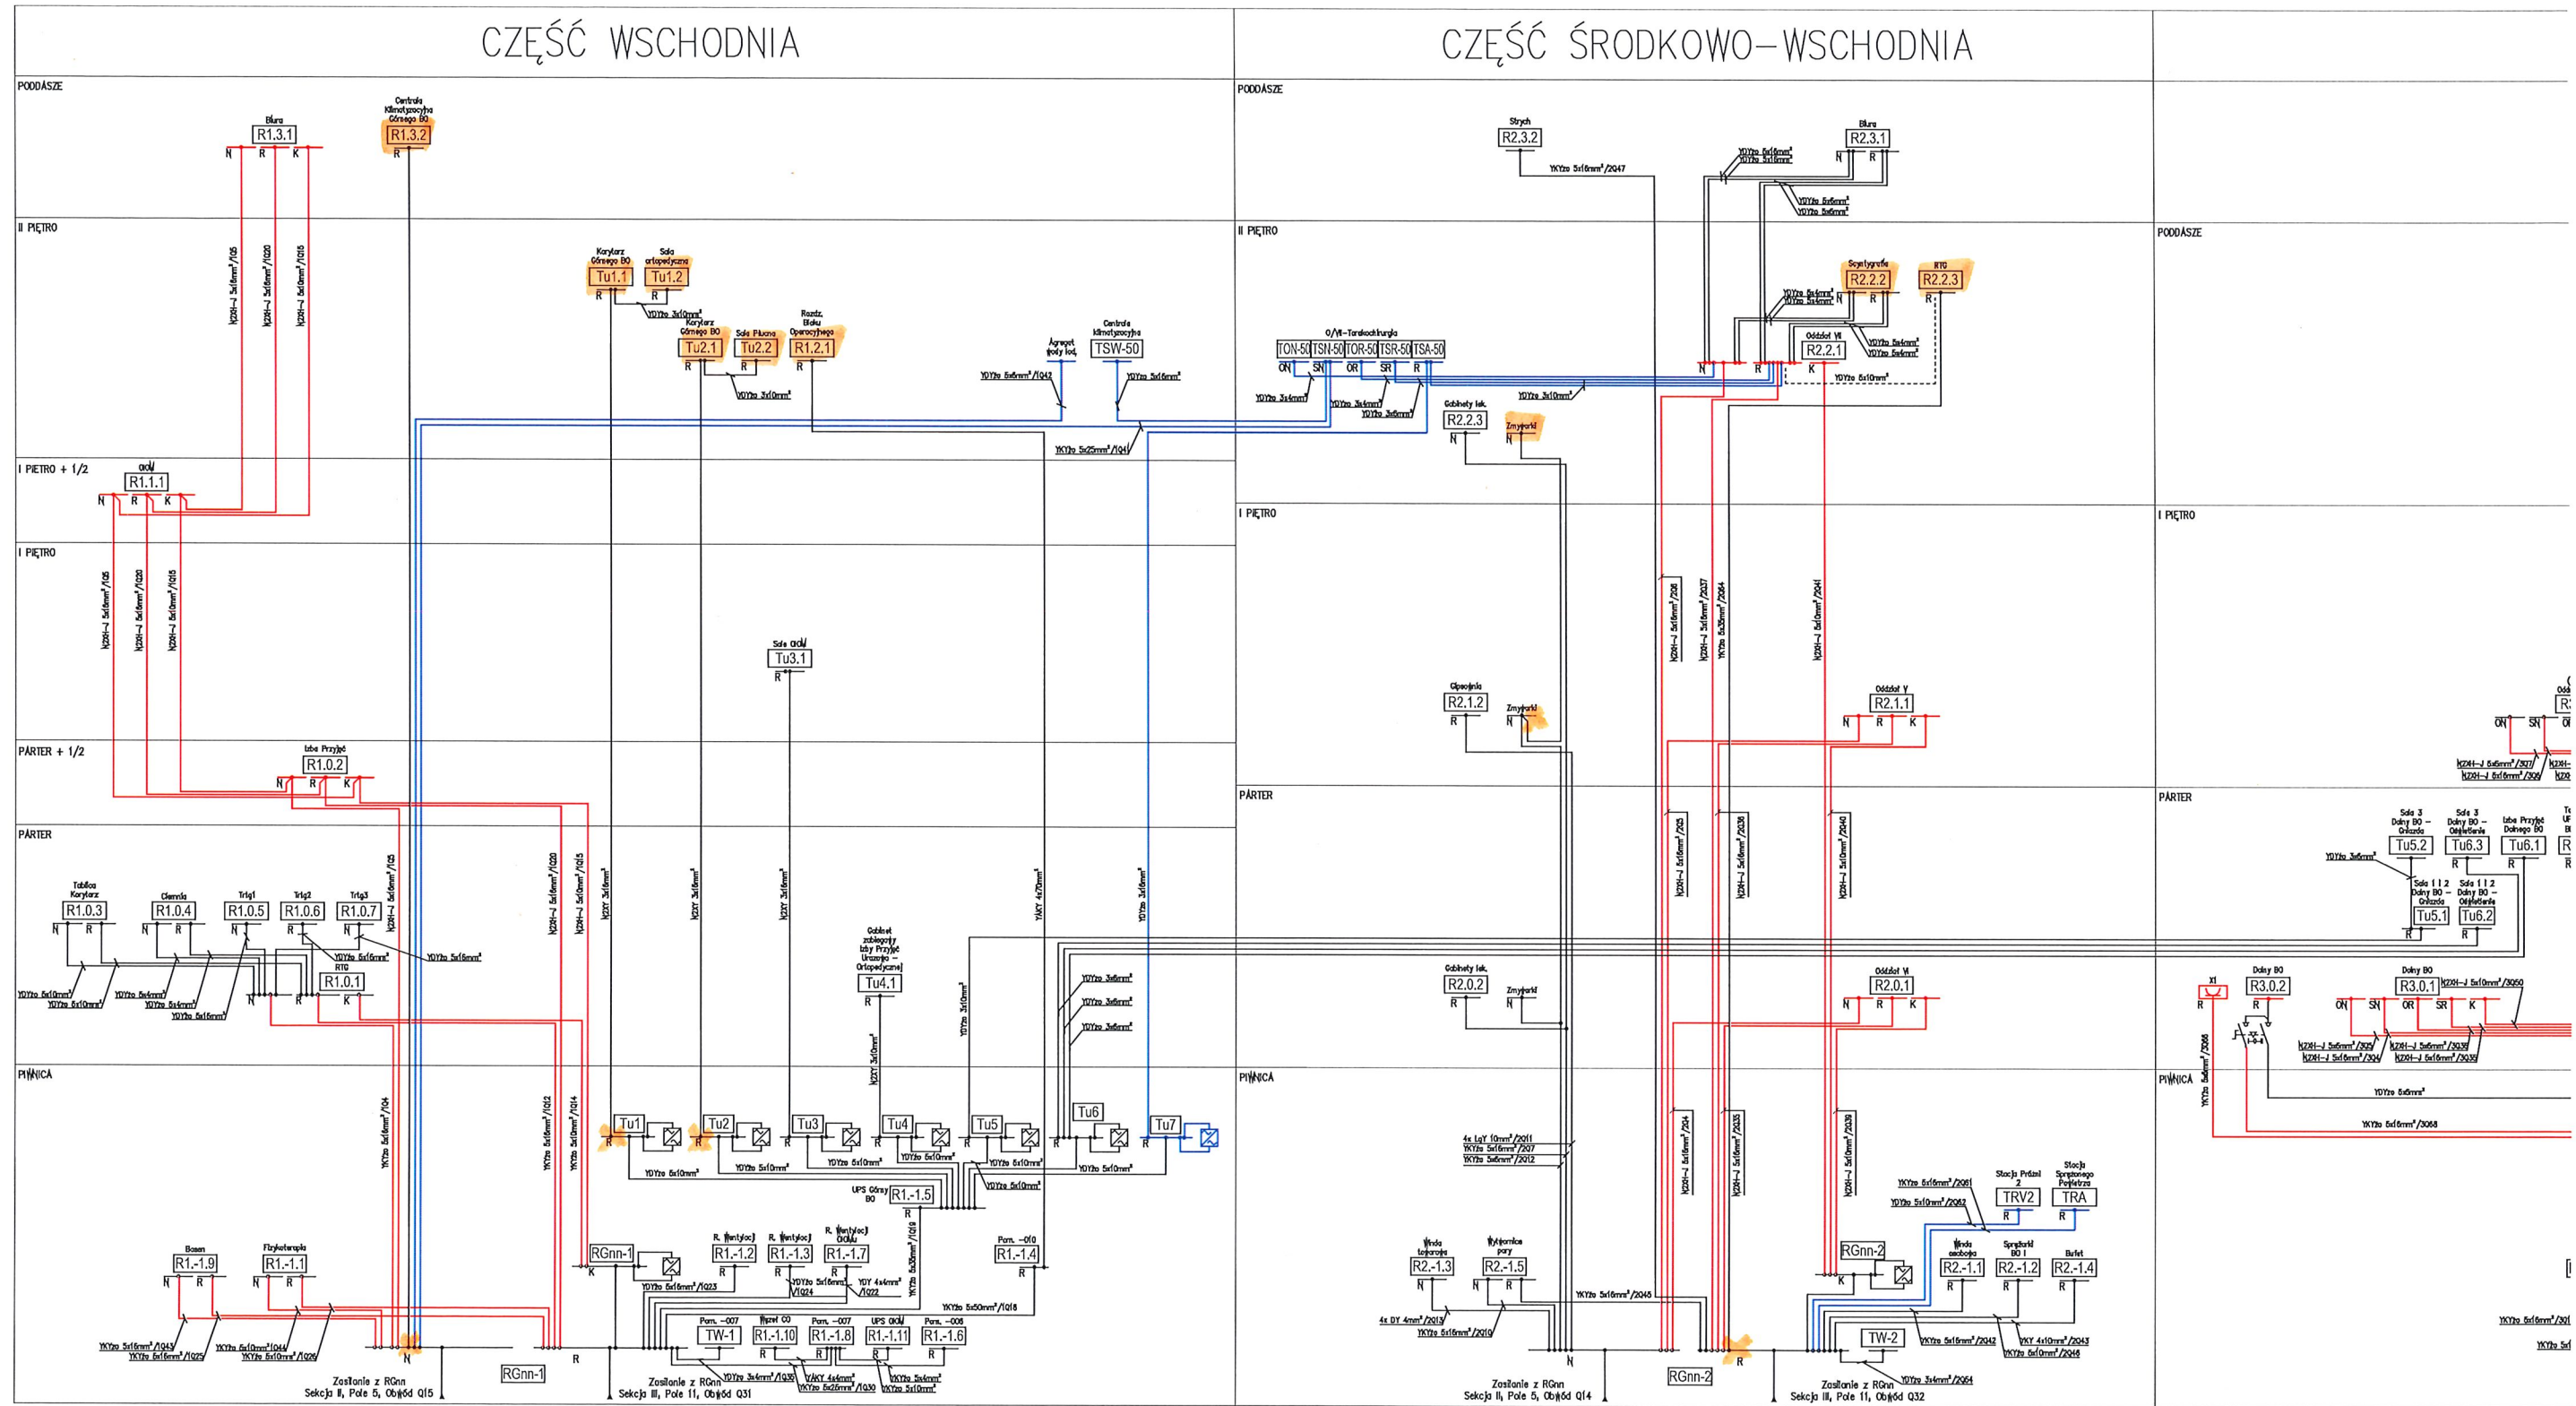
CZĘŚĆ WSCHODNIA

CZĘŚĆ ŚRODKOWO-WSCHODNIA

PODDASZE

Biura
R1.3.1
N R K

Centrala Klimatyzacyjna Górnego BO
R1.3.2
R

II PIĘTRO

NZXH-J 5x16mm²/1Q5
NZXH-J 5x16mm²/1Q20
NZXH-J 5x10mm²/1Q15

Korytarz Górnego BO
Tu1.1
R
Sala ortopedyczna
Tu1.2
R
YDYżo 3x10mm²

Korytarz Górnego BO
Tu2.1
R
Sala Pływna
Tu2.2
R
Rozdz. Bloku Operacyjnego
R1.2.1
R
YDYżo 3x10mm²

Agregat wody lod.
YDYżo 5x6mm²/1Q42

Centrala klimatyzacyjna
TSW-50
YDYżo 5x16mm²

YKYżo 5x25mm²/1Q41

I PIĘTRO + 1/2
OIOM
R1.1.1
N R K

I PIĘTRO

NZXH-J 5x16mm²/1Q5
NZXH-J 5x16mm²/1Q20
NZXH-J 5x10mm²/1Q15

Sala OIOM
Tu3.1
R

PARTER + 1/2
Izba Przyjęć
R1.0.2
N R K

PARTER

Tablica Korytarz
R1.0.3
N R
Ciemnia
R1.0.4
N R
Trig1
R1.0.5
N
Trig2
R1.0.6
R
Trig3
R1.0.7
N
RTG
R1.0.1
N R K
YDYżo 5x16mm²
YDYżo 5x16mm²
YDYżo 5x10mm²
YDYżo 5x10mm²
YDYżo 5x4mm²
YDYżo 5x4mm²
YDYżo 5x16mm²

NZXH-J 5x16mm²/1Q5
NZXH-J 5x16mm²/1Q20
NZXH-J 5x10mm²/1Q15
N2XY 3x16mm²
N2XY 3x16mm²
N2XY 3x16mm²
YAKY 4x70mm²
YDYżo 3x16mm²

Gabinet zabiegowy Izby Przyjęć Urazowo-Ortopedycznej
Tu4.1
R
N2XY 3x10mm²
YDYżo 3x10mm²
YDYżo 3x6mm²
YDYżo 3x6mm²
YDYżo 3x6mm²

PIWNICA

YKYżo 5x16mm²/1Q4
YKYżo 5x16mm²/1Q12
YKYżo 5x10mm²/1Q14

Tu1
Tu2
Tu3
Tu4
Tu5
Tu6
Tu7
YDYżo 5x10mm²
YDYżo 5x10mm²
YDYżo 5x10mm²
YDYżo 5x10mm²
YDYżo 5x10mm²
YDYżo 5x10mm²
YDYżo 5x10mm²

UPS Górny BO
R1.-1.5
R
YKYżo 5x35mm²/1Q19

Basen
R1.-1.9
N R
Fizykoterapia
R1.-1.1
N R
YKYżo 5x16mm²/1Q43
YKYżo 5x16mm²/1Q25
YKYżo 5x10mm²/1Q44
YKYżo 5x10mm²/1Q26

RGnn-1
K
YDYżo 5x16mm²/1Q23

R. Wentylacji
R1.-1.2
R. Wentylacji
R1.-1.3
R
R. Wentylacji OIOM
R1.-1.7
R
YDYżo 5x16mm²/1Q24
YDY 4x4mm²/1Q22

Pom. -010
R1.-1.4
R
YKYżo 5x50mm²/1Q18

Pom. -007
TW-1
Węzeł CO
R1.-1.10
R
Pom. -007
R1.-1.8
R
UPS OIOM
R1.-1.11
R
Pom. -006
R1.-1.6
R

YDYżo 3x4mm²/1Q30
YAKY 4x4mm²
YKYżo 5x25mm²/1Q30
YKYżo 5x4mm²
YKYżo 5x10mm²

N
R
RGnn-1
Zasilanie z RGnn
Sekcja II, Pole 5, Obwód Q15
Zasilanie z RGnn
Sekcja III, Pole 11, Obwód Q31

PODDASZE

Strych
R2.3.2
YKYżo 5x16mm²/2Q47

Biura
R2.3.1
N R
YDYżo 5x16mm²
YDYżo 5x16mm²
YDYżo 5x6mm²
YDYżo 5x6mm²

II PIĘTRO

Scyntygrafia
R2.2.2
N R
RTG
R2.2.3
R
YDYżo 5x4mm²
YDYżo 5x4mm²
YDYżo 5x4mm²
YDYżo 5x4mm²

O/VI-Torakochirurgia
TON-50 TSN-50 TOR-50 TSR-50 TSA-50
ON SN OR SR R
YDYżo 3x4mm²
YDYżo 3x4mm²
YDYżo 3x6mm²
YDYżo 3x10mm²

Oddział VI
R2.2.1
K
YDYżo 5x10mm²
N R

Gabinety lek.
R2.2.3
N
Zmywalki
N

I PIĘTRO

NZXH-J 5x16mm²/2Q6
NZXH-J 5x16mm²/2Q37
YKYżo 5x35mm²/2Q64
NZXH-J 5x10mm²/2Q41

Gipsownia
R2.1.2
R
Zmywalki
N

Oddział V
R2.1.1
N R K

PARTER

NZXH-J 5x16mm²/2Q5
NZXH-J 5x16mm²/2Q38
NZXH-J 5x10mm²/2Q40

Gabinety lek.
R2.0.2
R
Zmywalki
N

Oddział VI
R2.0.1
N R K

PIWNICA

4x LgY 10mm²/2Q11
YKYżo 5x16mm²/2Q7
YKYżo 3x6mm²/2Q12

NZXH-J 5x16mm²/2Q4
NZXH-J 5x16mm²/2Q35
NZXH-J 5x10mm²/2Q39

Winda towarowa
R2.-1.3
Wytwornica pary
R2.-1.5
N R
4x DY 4mm²/2Q13
YKYżo 5x16mm²/2Q10
YKYżo 5x16mm²/2Q45

RGnn-2
K

YKYżo 5x16mm²/2Q61
YDYżo 5x10mm²/2Q62
Stacja Próżni 2
TRV2
R
Stacja Sprężonego Powietrza
TRA
R
Winda osobowa
R2.-1.1
R
Sprężarki BO I
R2.-1.2
R
Bufet
R2.-1.4
R
YKYżo 5x16mm²/2Q42
YKY 4x10mm²/2Q43
YKYżo 5x10mm²/2Q46
TW-2
YDYżo 3x4mm²/2Q64

N
R
RGnn-2
Zasilanie z RGnn
Sekcja II, Pole 5, Obwód Q14
Zasilanie z RGnn
Sekcja III, Pole 11, Obwód Q32

PODDASZE

I PIĘTRO

ON SN O
NZXH-J 5x6mm²/3Q7
NZXH-J 5x16mm²/3Q8

PARTER

Sala 3 Dolny BO - Gniazda
Tu5.2
R
Sala 3 Dolny BO - Oświetlenie
Tu6.3
R
Izba Przyjęć Dolnego BO
Tu6.1
R
YDYżo 3x6mm²
Sala 1 i 2 Dolny BO - Gniazda
Tu5.1
R
Sala 1 i 2 Dolny BO - Oświetlenie
Tu6.2
R

X1
R
Dolny BO
R3.0.2
R
Dolny BO
R3.0.1
NZXH-J 5x10mm²/3Q50
ON SN OR SR K
NZXH-J 5x6mm²/3Q5
NZXH-J 5x16mm²/3Q4
NZXH-J 5x6mm²/3Q3
NZXH-J 5x16mm²/3Q3

PIWNICA
YKYżo 5x6mm²/3Q68
YDYżo 3x6mm²
YKYżo 5x16mm²/3Q68

YKYżo 5x16mm²/3Q
YKYżo 5x